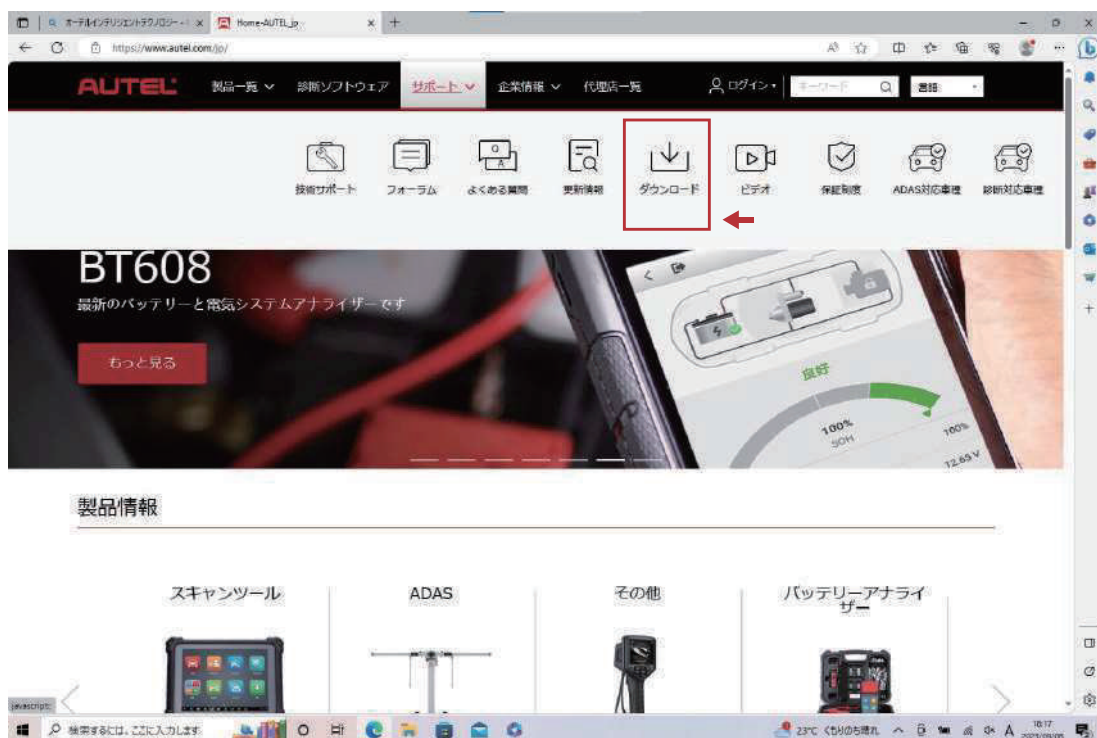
オーテルインテリジェントテクノロジー - | Home-AUTEL_jp

https://www.autel.com/jp/

AUTEL 製品一覧 診断ソフトウェア サポート 企業情報 代理店一覧 ログイン キーワード 言語

技術サポート フォーラム よくある質問 更新情報 ダウンロード ビデオ 保証制度 ADAS対応車種 診断対応車種

BT608
最新のバッテリーと電気システムアナライザーです

もっと見る

良好
100%
SOH
100%
12.65 V

製品情報

スキャンツール

ADAS

その他

バッテリーアナライザー

javascript:

検索するには、ここに入力します

23°C くもりのち晴れ

A

18:17